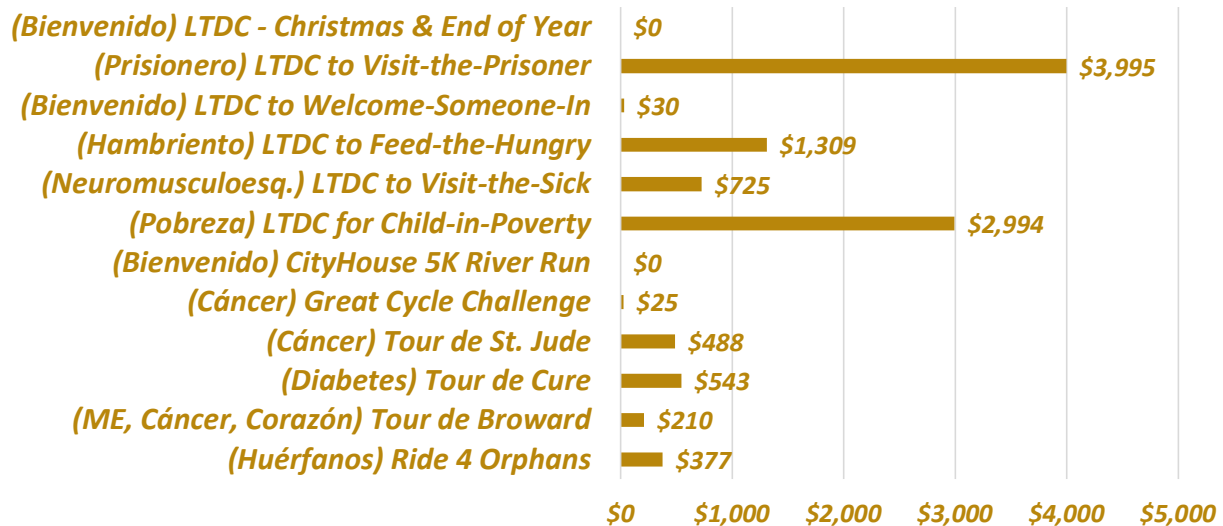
(Bienvenido) LTDC - Christmas & End of Year $0
(Prisionero) LTDC to Visit-the-Prisoner $3,995
(Bienvenido) LTDC to Welcome-Someone-In $30
(Hambriento) LTDC to Feed-the-Hungry $1,309
(Neuromusculoesq.) LTDC to Visit-the-Sick $725
(Pobreza) LTDC for Child-in-Poverty $2,994
(Bienvenido) CityHouse 5K River Run $0
(Cáncer) Great Cycle Challenge $25
(Cáncer) Tour de St. Jude $488
(Diabetes) Tour de Cure $543
(ME, Cáncer, Corazón) Tour de Broward $210
(Huérfanos) Ride 4 Orphans $377

$0 $1,000 $2,000 $3,000 $4,000 $5,000